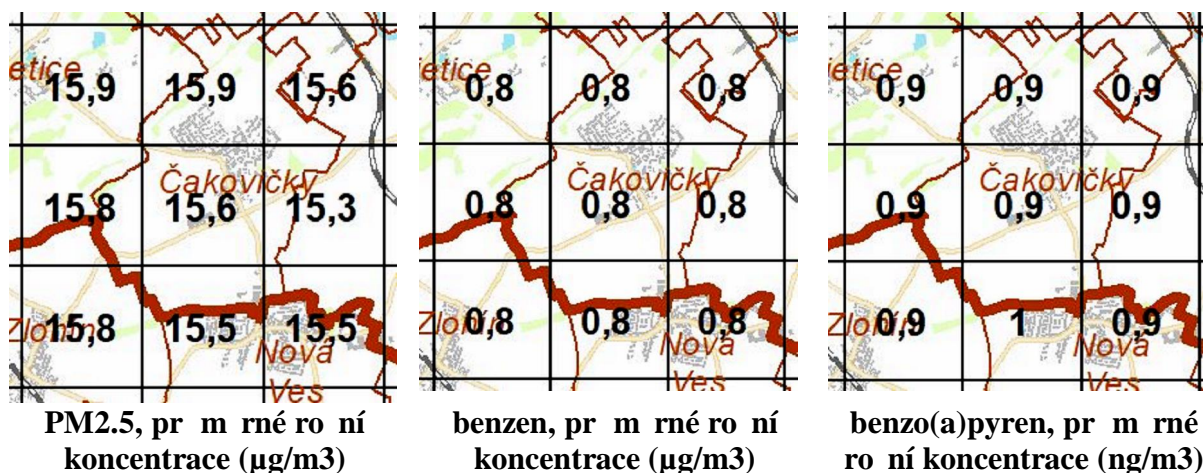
etice 15,9 15,9 15,6
Čakovičky
15,8 15,6 15,3
Zlo 15,8 15,5 15,5 Nová Ves

etice 0,8 0,8 0,8
Čakovičky
0,8 0,8 0,8
Zlo 0,8 0,8 0,8 Nová Ves

etice 0,9 0,9 0,9
Čakovičky
0,9 0,9 0,9
Zlo 0,9 1 0,9 Nová Ves

PM2.5, pr m rné ro ní koncentrace (µg/m3)

benzen, pr m rné ro ní koncentrace (µg/m3)

benzo(a)pyren, pr m rné ro ní koncentrace (ng/m3)